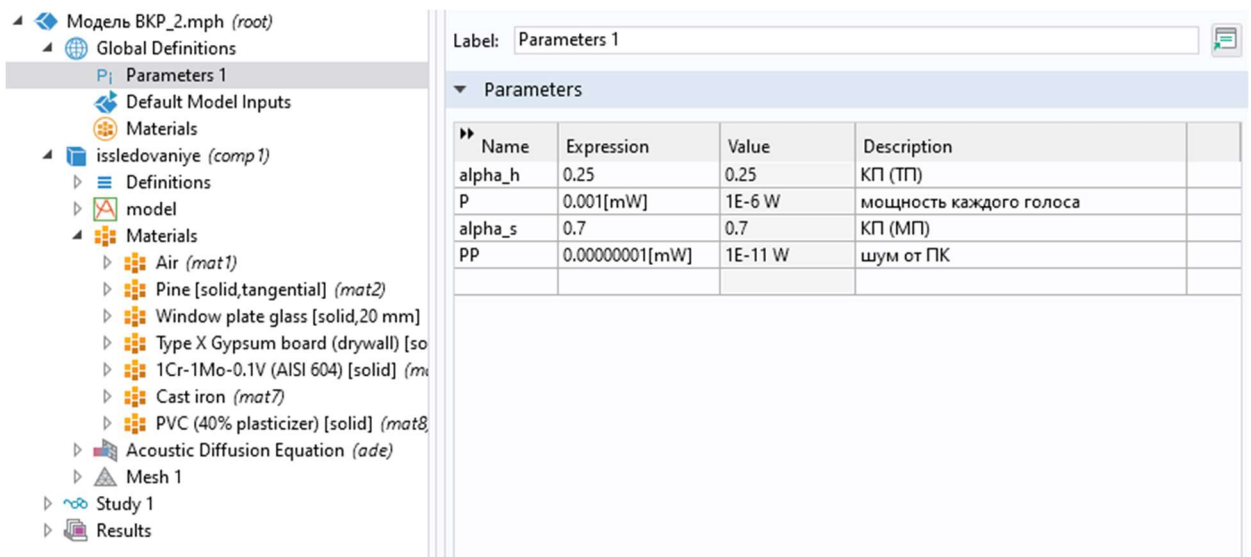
Модель ВКР_2.mph (root)
Global Definitions
Pi Parameters 1
Default Model Inputs
Materials
issledovaniye (comp1)
Definitions
model
Materials
Air (mat1)
Pine [solid,tangential] (mat2)
Window plate glass [solid,20 mm]
Type X Gypsum board (drywall) [so
1Cr-1Mo-0.1V (AISI 604) [solid] (m
Cast iron (mat7)
PVC (40% plasticizer) [solid] (mat8
Acoustic Diffusion Equation (ade)
Mesh 1
Study 1
Results

Label: Parameters 1

Parameters

| Name | Expression | Value | Description |
|---|---|---|---|
| alpha_h | 0.25 | 0.25 | КП (ТП) |
| P | 0.001[mW] | 1E-6 W | мощность каждого голоса |
| alpha_s | 0.7 | 0.7 | КП (МП) |
| PP | 0.00000001[mW] | 1E-11 W | шум от ПК |
| | | | |